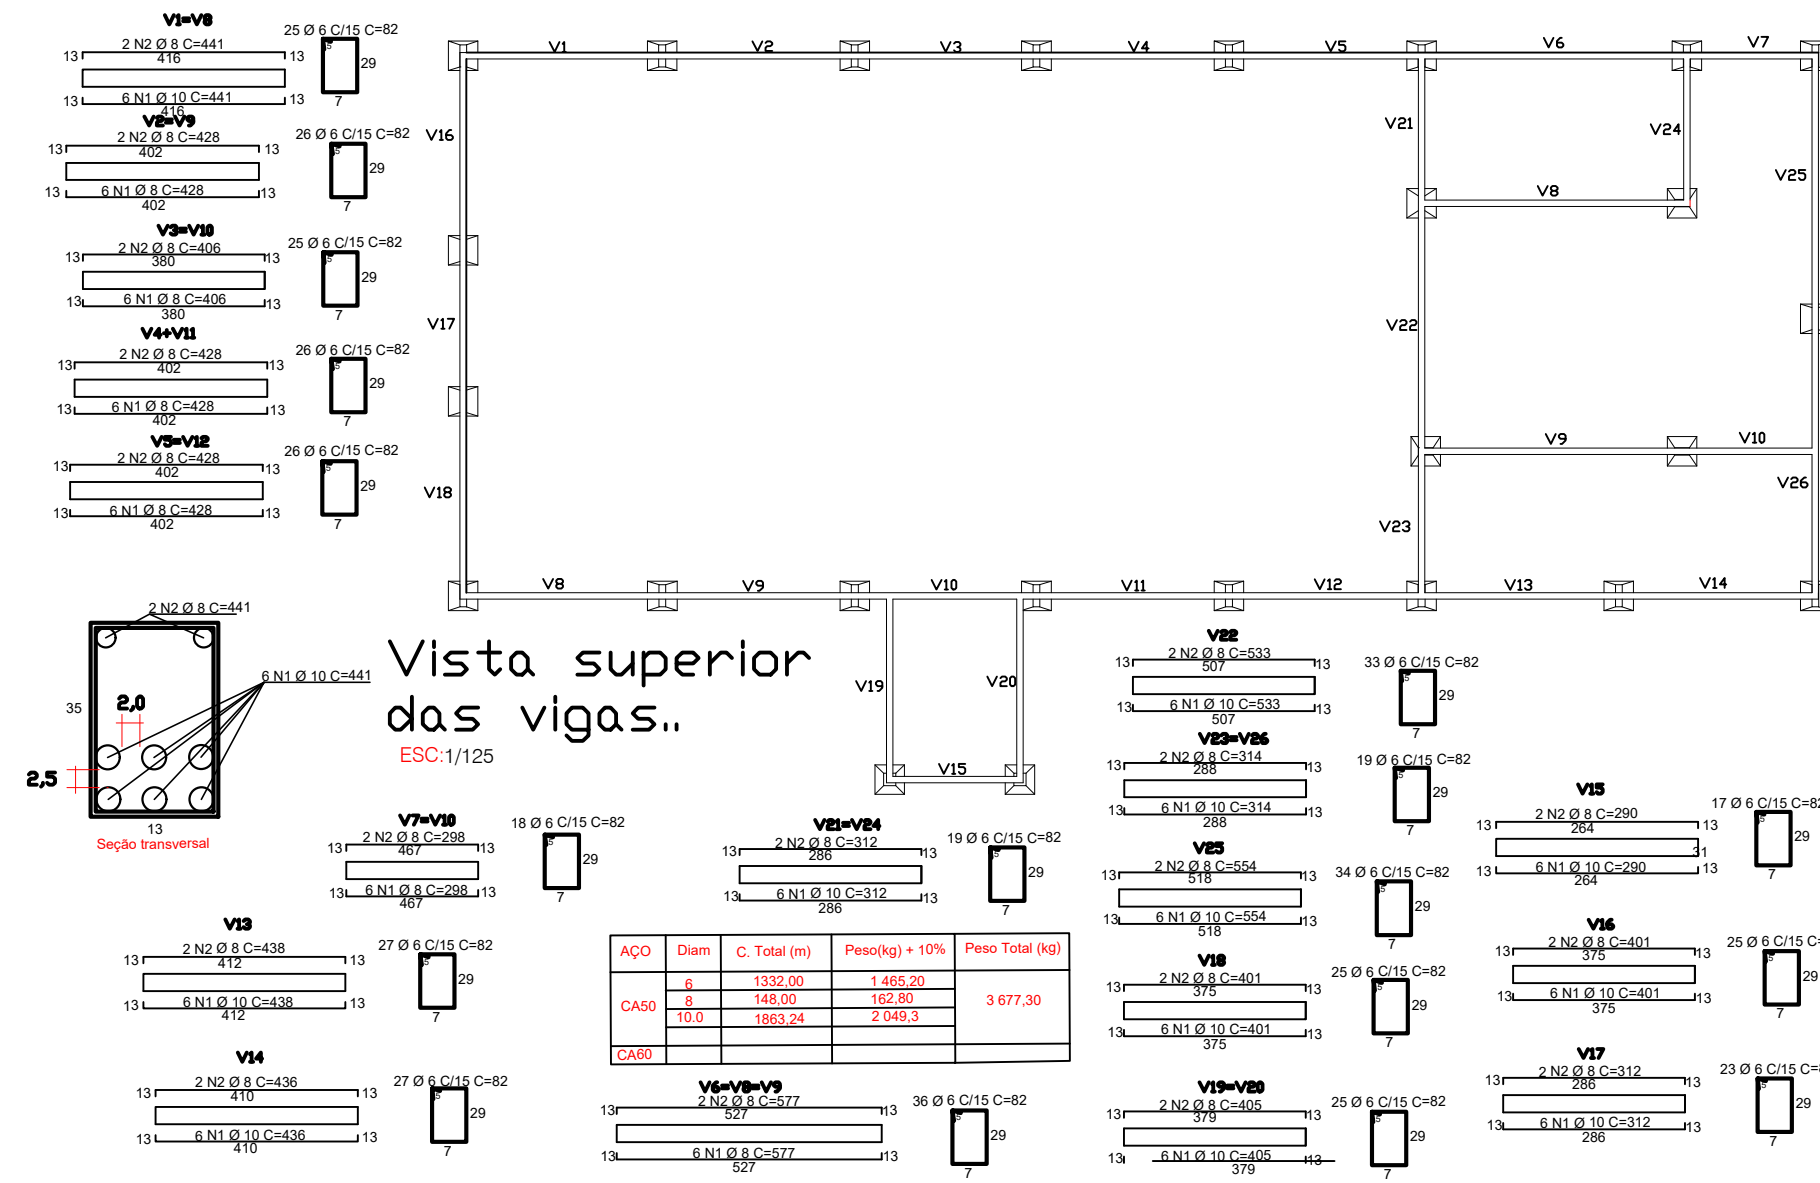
V1=V8
2 N2 Ø 8 C=441
13 416 13
6 N1 Ø 10 C=441
13 416 13
25 Ø 6 C/15 C=82
29
7

V2=V9
2 N2 Ø 8 C=428
13 402 13
6 N1 Ø 8 C=428
13 402 13
26 Ø 6 C/15 C=82
29
7

V3=V10
2 N2 Ø 8 C=406
13 380 13
6 N1 Ø 8 C=406
13 380 13
25 Ø 6 C/15 C=82
29
7

V4+V11
2 N2 Ø 8 C=428
13 402 13
6 N1 Ø 8 C=428
13 402 13
26 Ø 6 C/15 C=82
29
7

V5=V12
2 N2 Ø 8 C=428
13 402 13
6 N1 Ø 8 C=428
13 402 13
26 Ø 6 C/15 C=82
29
7

V1 V2 V3 V4 V5 V6 V7
V16 V21 V24 V25
V8
V17 V22
V9 V10
V18 V26
V23
V8 V9 V10 V11 V12 V13 V14
V19 V20
V15

2 N2 Ø 8 C=441
6 N1 Ø 10 C=441
35
2,0
2,5
13
Seção transversal

Vista superior das vigas..
ESC:1/125

V22
2 N2 Ø 8 C=533
13 507 13
6 N1 Ø 10 C=533
13 507 13
33 Ø 6 C/15 C=82
29
7

V23=V26
2 N2 Ø 8 C=314
13 288 13
6 N1 Ø 10 C=314
13 288 13
19 Ø 6 C/15 C=82
29
7

V7=V10
2 N2 Ø 8 C=298
13 467 13
6 N1 Ø 8 C=298
13 467 13
18 Ø 6 C/15 C=82
29
7

V21=V24
2 N2 Ø 8 C=312
13 286 13
6 N1 Ø 10 C=312
13 286 13
19 Ø 6 C/15 C=82
29
7

V15
2 N2 Ø 8 C=290
13 264 13
6 N1 Ø 10 C=290
13 264 13
17 Ø 6 C/15 C=82
29
7

V25
2 N2 Ø 8 C=554
13 518 13
6 N1 Ø 10 C=554
13 518 13
34 Ø 6 C/15 C=82
29
7

V13
2 N2 Ø 8 C=438
13 412 13
6 N1 Ø 10 C=438
13 412 13
27 Ø 6 C/15 C=82
29
7

| AÇO | Diam | C. Total (m) | Peso(kg) + 10% | Peso Total (kg) |
|---|---|---|---|---|
| CA50 | 6 | 1332,00 | 1 465,20 | 3 677,30 |
| | 8 | 148,00 | 162,80 | |
| | 10.0 | 1863,24 | 2 049,3 | |
| CA60 | | | | |

V18
2 N2 Ø 8 C=401
13 375 13
6 N1 Ø 10 C=401
13 375 13
25 Ø 6 C/15 C=82
29
7

V16
2 N2 Ø 8 C=401
13 375 13
6 N1 Ø 10 C=401
13 375 13
25 Ø 6 C/15 C=82
29
7

V14
2 N2 Ø 8 C=436
13 410 13
6 N1 Ø 10 C=436
13 410 13
27 Ø 6 C/15 C=82
29
7

V6=V8=V9
2 N2 Ø 8 C=577
13 527 13
6 N1 Ø 8 C=577
13 527 13
36 Ø 6 C/15 C=82
29
7

V19=V20
2 N2 Ø 8 C=405
13 379 13
6 N1 Ø 10 C=405
13 379 13
25 Ø 6 C/15 C=82
29
7

V17
2 N2 Ø 8 C=312
13 286 13
6 N1 Ø 10 C=312
13 286 13
23 Ø 6 C/15 C=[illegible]
29
7